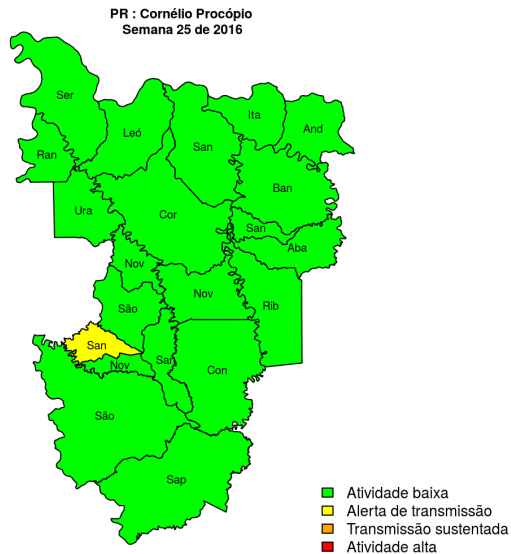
PR : Cornélio Procópio
Semana 25 de 2016

Ser
Ita
And
Leó
Ran
San
Ban
Ura
Cor
San
Aba
Nov
Nov
Rib
São
San
San
Nov
Con
São
Sap

Atividade baixa
Alerta de transmissão
Transmissão sustentada
Atividade alta